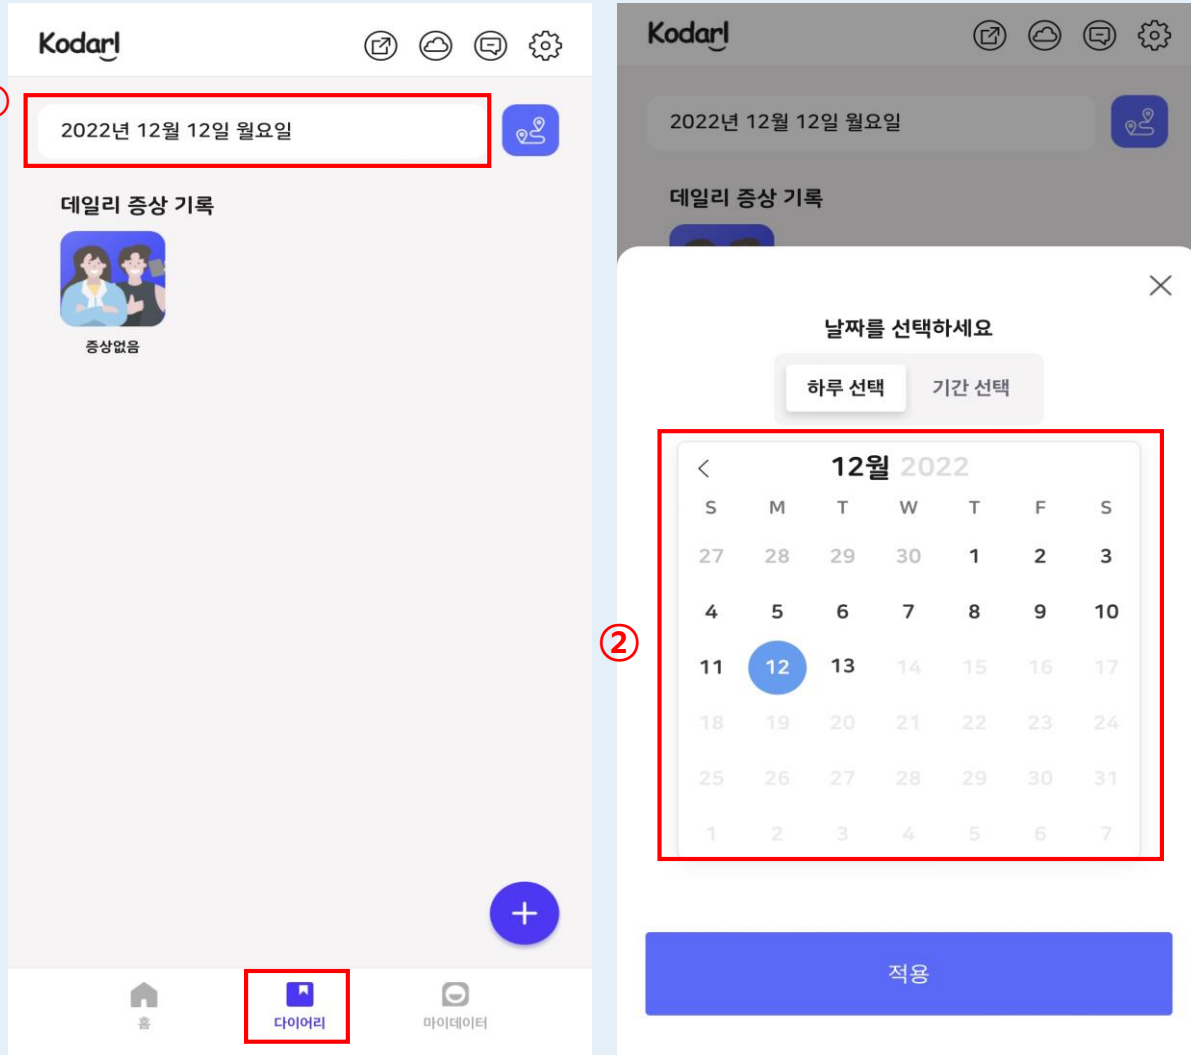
Kodari

2022년 12월 12일 월요일

데일리 증상 기록

증상없음

홈
다이어리
마이데이터

Kodari

2022년 12월 12일 월요일

데일리 증상 기록

날짜를 선택하세요

하루 선택
기간 선택

②

12월 2022

| S | M | T | W | T | F | S |
|---|---|---|---|---|---|---|
| 27 | 28 | 29 | 30 | 1 | 2 | 3 |
| 4 | 5 | 6 | 7 | 8 | 9 | 10 |
| 11 | 12 | 13 | 14 | 15 | 16 | 17 |
| 18 | 19 | 20 | 21 | 22 | 23 | 24 |
| 25 | 26 | 27 | 28 | 29 | 30 | 31 |
| 1 | 2 | 3 | 4 | 5 | 6 | 7 |

적용